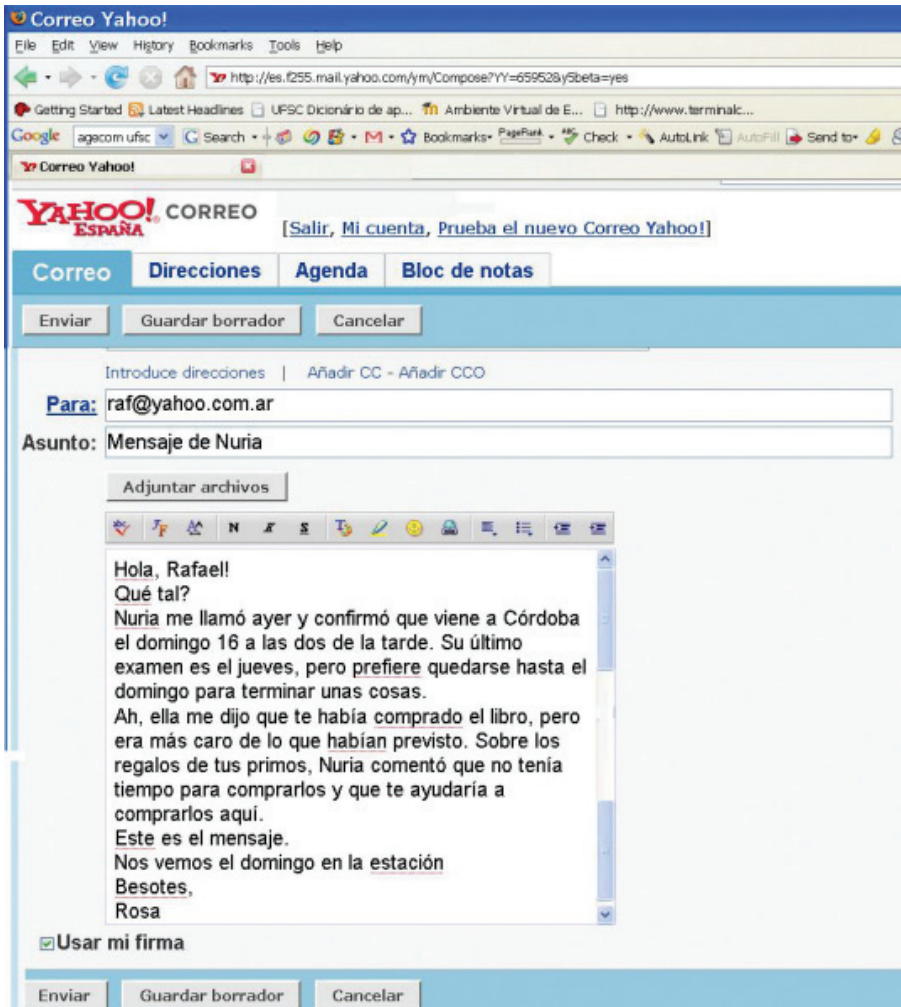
Correo Yahoo!
File Edit View History Bookmarks Tools Help
http://es.f255.mail.yahoo.com/ym/Compose?YY=65952&y5beta=yes
Getting Started Latest Headlines UFSC Dicionário de ap... Ambiente Virtual de E... http://www.terminalc...
Google agecom ufsc Search Bookmarks PageRank Check AutoLink AutoFill Send to
Correo Yahoo!

YAHOO! ESPAÑA CORREO [Salir, Mi cuenta, Prueba el nuevo Correo Yahoo!]

Correo Direcciones Agenda Bloc de notas

Enviar Guardar borrador Cancelar

Introduce direcciones | Añadir CC - Añadir CCO
Para: raf@yahoo.com.ar
Asunto: Mensaje de Nuria

Adjuntar archivos

Hola, Rafael!
Qué tal?
Nuria me llamó ayer y confirmó que viene a Córdoba el domingo 16 a las dos de la tarde. Su último examen es el jueves, pero prefiere quedarse hasta el domingo para terminar unas cosas.
Ah, ella me dijo que te había comprado el libro, pero era más caro de lo que habían previsto. Sobre los regalos de tus primos, Nuria comentó que no tenía tiempo para comprarlos y que te ayudaría a comprarlos aquí.
Este es el mensaje.
Nos vemos el domingo en la estación
Besotes,
Rosa

Usar mi firma

Enviar Guardar borrador Cancelar